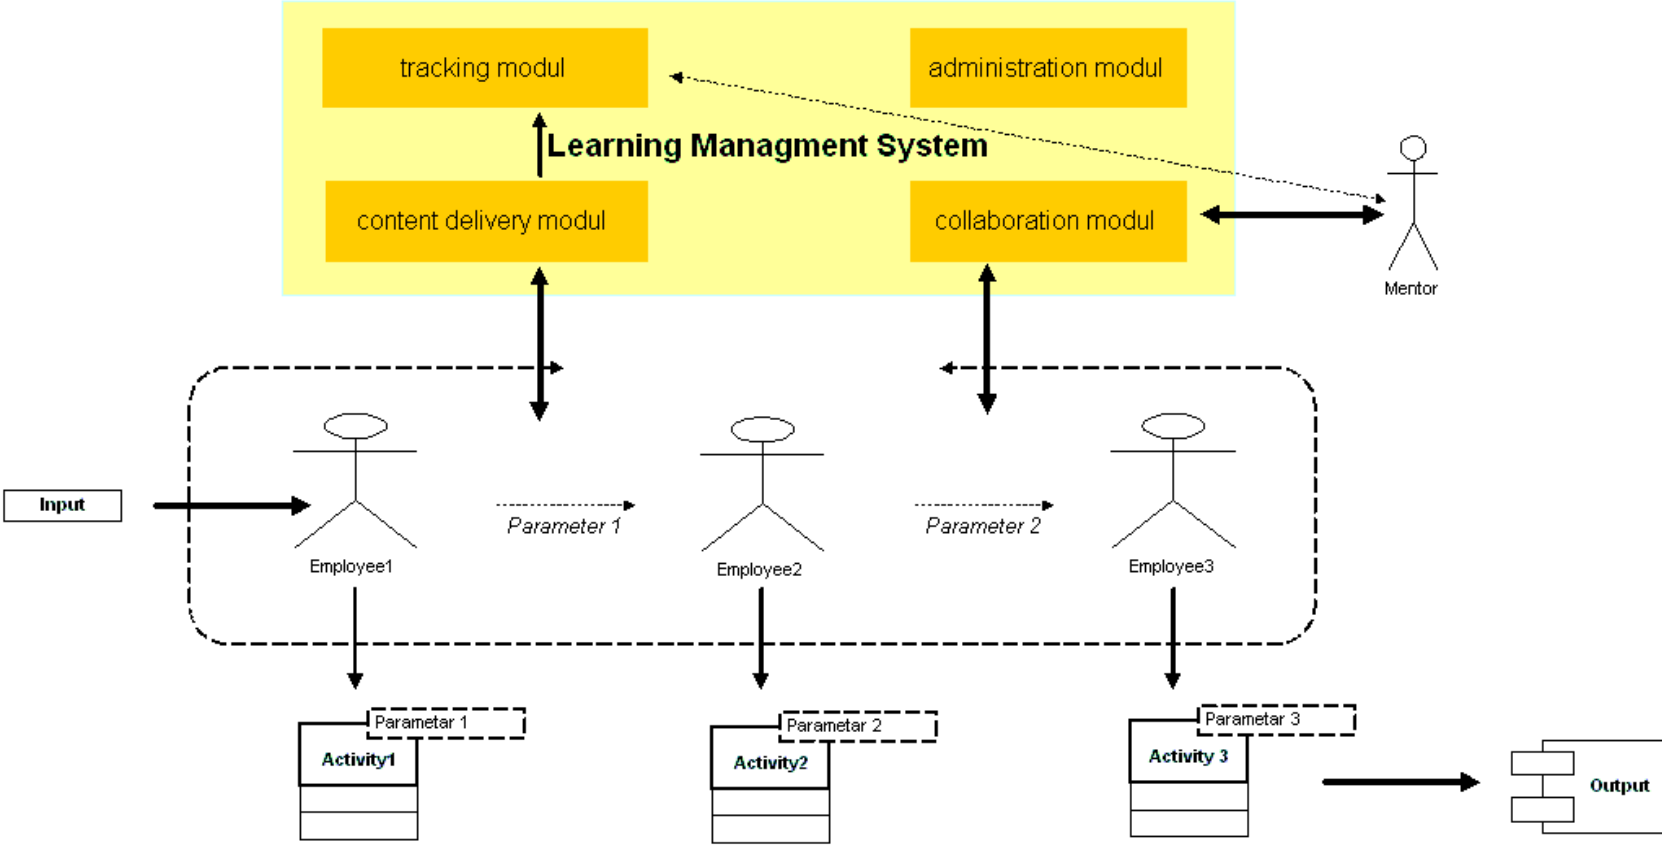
tracking modul

administration modul

Learning Managment System

content delivery modul

collaboration modul

Mentor

Input

Employee1

Parameter 1

Employee2

Parameter 2

Employee3

Parametar 1

Activity1

Parametar 2

Activity2

Parametar 3

Activity 3

Output